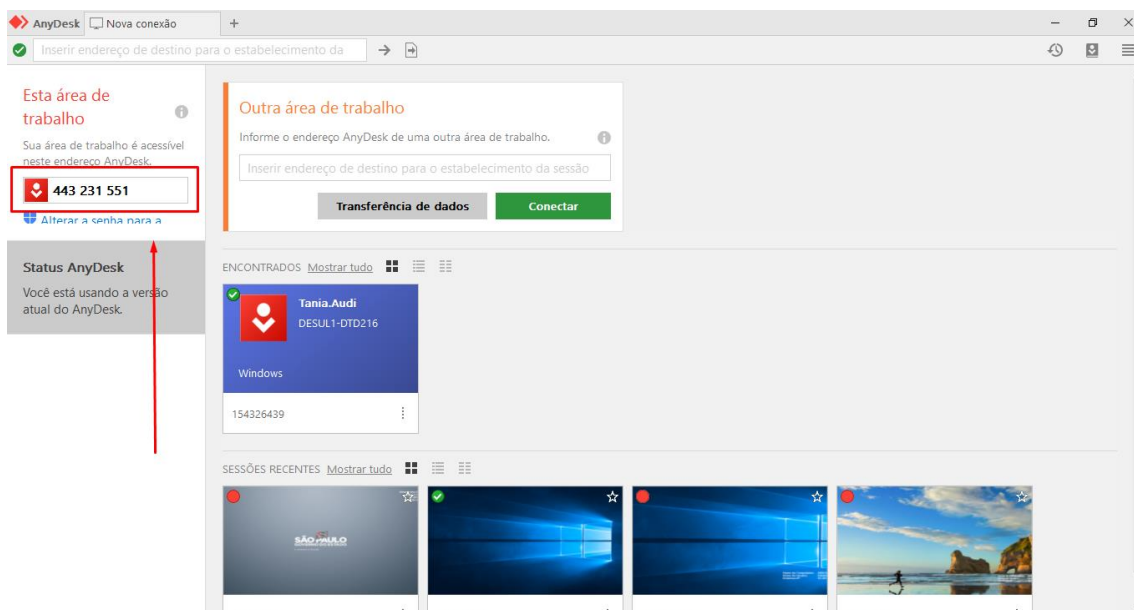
AnyDesk Nova conexão +

Inserir endereço de destino para o estabelecimento da

Esta área de trabalho

Sua área de trabalho é acessível neste endereço AnyDesk.

443 231 551

Alterar a senha para a

Status AnyDesk

Você está usando a versão atual do AnyDesk.

Outra área de trabalho

Informe o endereço AnyDesk de uma outra área de trabalho.

Inserir endereço de destino para o estabelecimento da sessão

Transferência de dados

Conectar

ENCONTRADOS Mostrar tudo

Tania.Audi
DESUL1-DTD216

Windows

154326439

SESSÕES RECENTES Mostrar tudo

SÃO PAULO